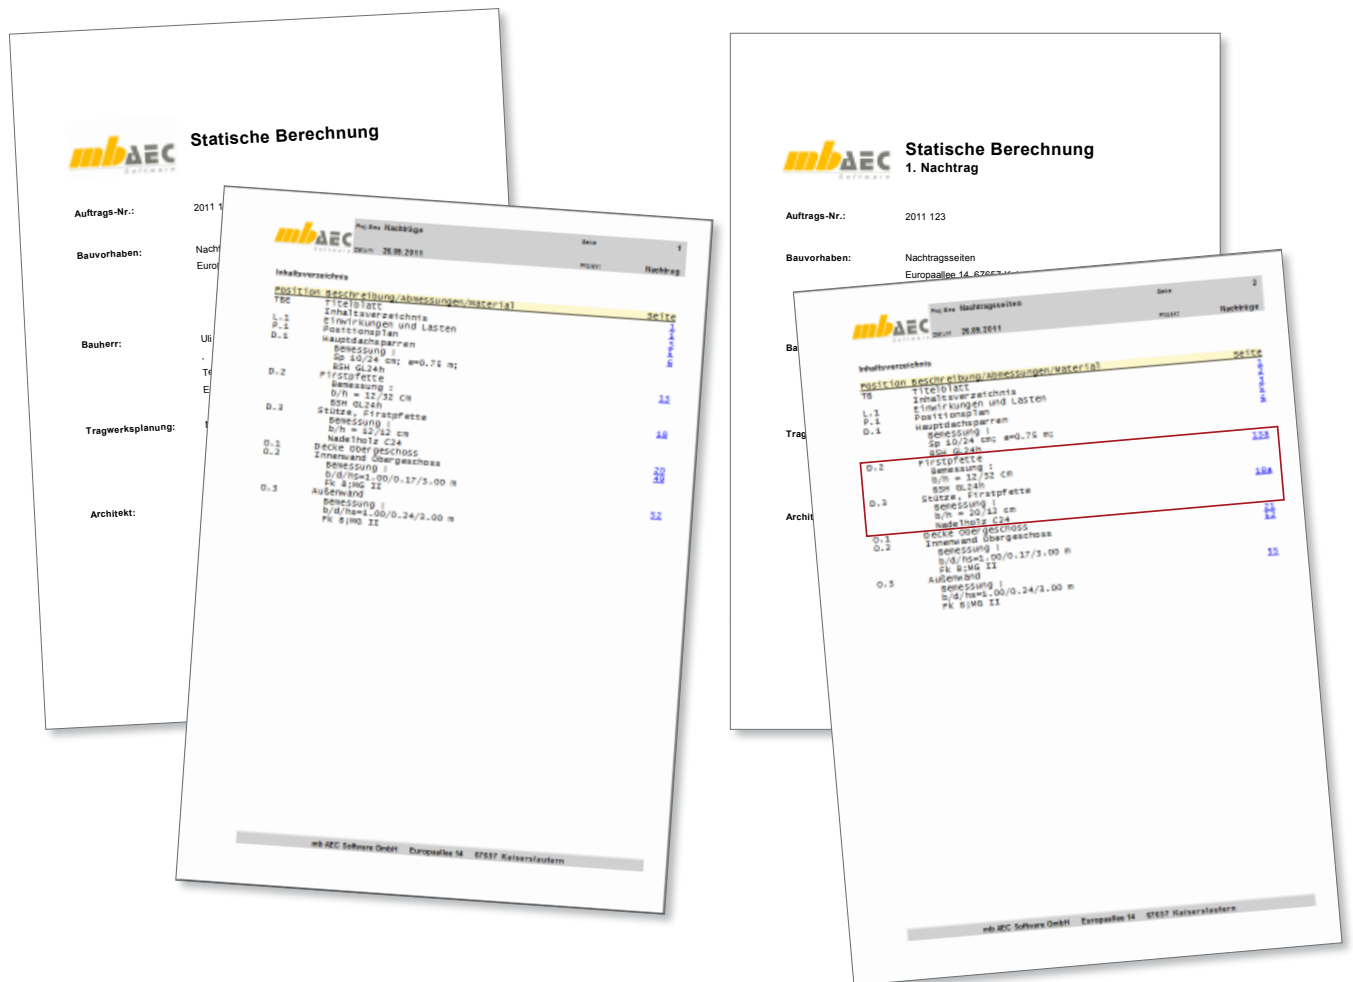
mbAEC Software

Statische Berechnung

Auftrags-Nr.: 2011 1

Bauvorhaben: Nacht Euro

Bauherr: Uli . Te E

Tragwerksplanung:

Architekt:

mbAEC Software

Proj.Bez Nachträge
Datum 26.09.2011
Seite 1
Nachtrag

Inhaltsverzeichnis

| Position | Beschreibung/Abmessungen/Material | Seite |
|---|---|---|
| TBE | Titelblatt | 1 |
| | Inhaltsverzeichnis | 2 |
| L.1 | Einwirkungen und Lasten | 3 |
| P.1 | Positionsplan | 4 |
| D.1 | Hauptdachsparren Bemessung : Sp 10/24 cm; e=0.75 m; BSH GL24h | 5 |
| D.2 | Firstpfette Bemessung : b/h = 12/32 cm BSH GL24h | 13 |
| D.3 | Stütze, Firstpfette Bemessung : b/h = 12/12 cm Nadelholz C24 | 18 |
| O.1 | Decke Obergeschoss | 20 |
| O.2 | Innenwand Obergeschoss Bemessung : b/d/hs=1.00/0.17/3.00 m Fk 8;MG II | 49 |
| O.3 | Außenwand Bemessung : b/d/hs=1.00/0.24/3.00 m Fk 8;MG II | 52 |

mb AEC Software GmbH Europaallee 14 67657 Kaiserslautern

mbAEC Software

Statische Berechnung
1. Nachtrag

Auftrags-Nr.: 2011 123

Bauvorhaben: Nachtragsseiten
Europaallee 14, 67657 K

Ba

Trag

Archit

mbAEC Software

Proj.Bez Nachtragsseiten
Datum 26.09.2011
Seite 2
Nachträge

Inhaltsverzeichnis

| Position | Beschreibung/Abmessungen/Material | Seite |
|---|---|---|
| TB | Titelblatt | 1 |
| | Inhaltsverzeichnis | 2 |
| L.1 | Einwirkungen und Lasten | 3 |
| P.1 | Positionsplan | 4 |
| D.1 | Hauptdachsparren Bemessung : Sp 10/24 cm; e=0.75 m; BSH GL24h | 13a |
| D.2 | Firstpfette Bemessung : b/h = 12/32 cm BSH GL24h | 18a |
| D.3 | Stütze, Firstpfette Bemessung : b/h = 20/12 cm Nadelholz C24 | 21 |
| O.1 | Decke Obergeschoss | 14 |
| O.2 | Innenwand Obergeschoss Bemessung : b/d/hs=1.00/0.17/3.00 m Fk 8;MG II | 15 |
| O.3 | Außenwand Bemessung : b/d/hs=1.00/0.24/3.00 m Fk 8;MG II | |

mb AEC Software GmbH Europaallee 14 67657 Kaiserslautern